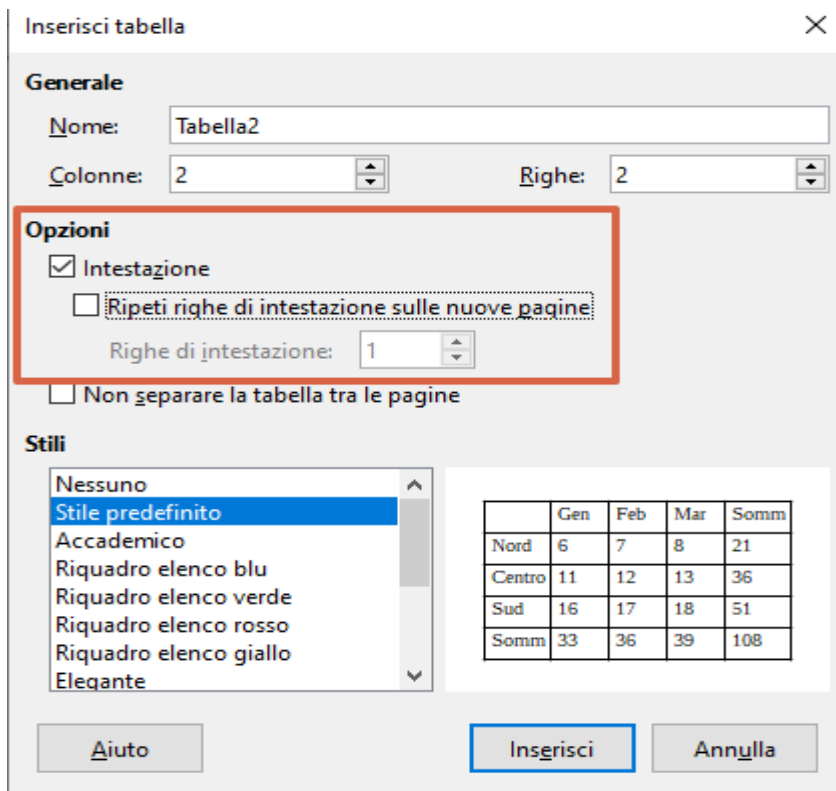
Inserisci tabella

Generale

Nome: Tabella2

Colonne: 2

Righe: 2

Opzioni

Intestazione

Ripeti righe di intestazione sulle nuove pagine

Righe di intestazione: 1

Non separare la tabella tra le pagine

Stili

Nessuno
Stile predefinito
Accademico
Riquadro elenco blu
Riquadro elenco verde
Riquadro elenco rosso
Riquadro elenco giallo
Elegante

| | Gen | Feb | Mar | Somm |
|---|---|---|---|---|
| Nord | 6 | 7 | 8 | 21 |
| Centro | 11 | 12 | 13 | 36 |
| Sud | 16 | 17 | 18 | 51 |
| Somm | 33 | 36 | 39 | 108 |

Aiuto

Inserisci

Annulla